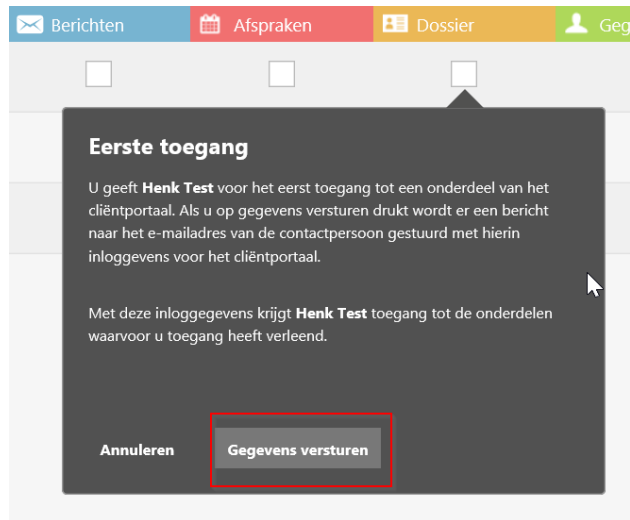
Berichten Afspraken Dossier Geg

Eerste toegang

U geeft **Henk Test** voor het eerst toegang tot een onderdeel van het cliëntportaal. Als u op gegevens versturen drukt wordt er een bericht naar het e-mailadres van de contactpersoon gestuurd met hierin inloggevens voor het cliëntportaal.

Met deze inloggegevens krijgt **Henk Test** toegang tot de onderdelen waarvoor u toegang heeft verleend.

Annuleren Gegevens versturen